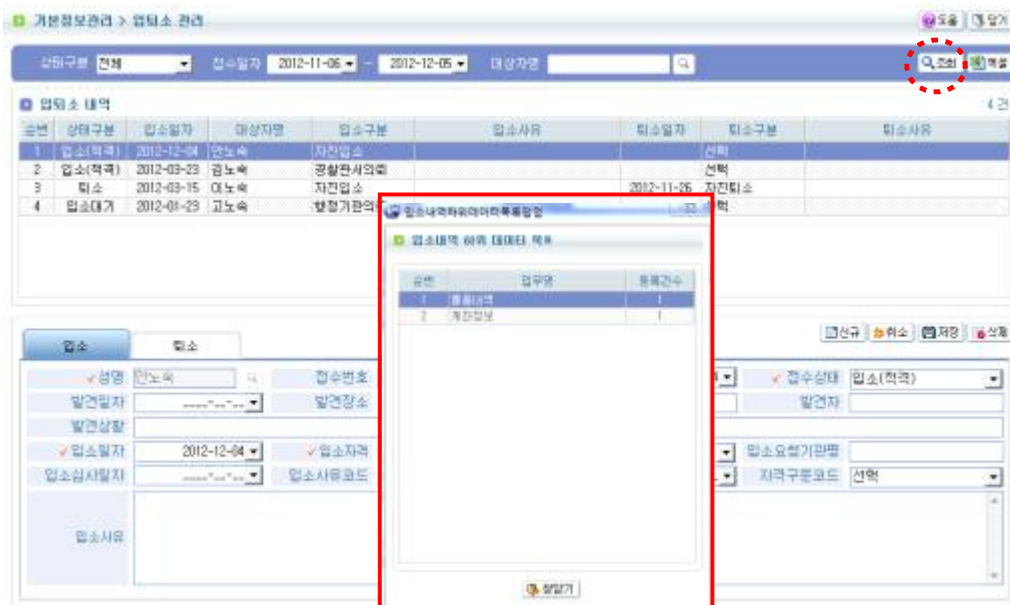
기본정보관리 > 입퇴소 관리

도움 닫기

상태구분 전체 접수일자 2012-11-06 ~ 2012-12-05 대상자명

조회 엑셀

입퇴소 내역

4 건

| 순번 | 상태구분 | 입소일자 | 대상자명 | 입소구분 | 입소사유 | 퇴소일자 | 퇴소구분 | 퇴소사유 |
|---|---|---|---|---|---|---|---|---|
| 1 | 입소(적격) | 2012-12-04 | 안노숙 | 자진입소 | | | 선택 | |
| 2 | 입소(적격) | 2012-03-23 | 김노숙 | 경찰관서의뢰 | | | 선택 | |
| 3 | 퇴소 | 2012-03-15 | 이노숙 | 자진입소 | | 2012-11-26 | 자진퇴소 | |
| 4 | 입소대기 | 2012-01-23 | 고노숙 | 행정기관의 | | | 선택 | |

입소내역하위데이터목록팝업

입소내역 하위 데이터 목록

| 순번 | 업무명 | 등록건수 |
|---|---|---|
| 1 | 물품내역 | 1 |
| 2 | 계좌정보 | 1 |

창닫기

입소 퇴소

신규 취소 저장 삭제

성명 안노숙 접수번호 접수상태 입소(적격)
발견일자 발견장소 발견자
발견상황
입소일자 2012-12-04 입소자격 입소요청기관명
입소심사일자 입소사유코드 자격구분코드 선택
입소사유